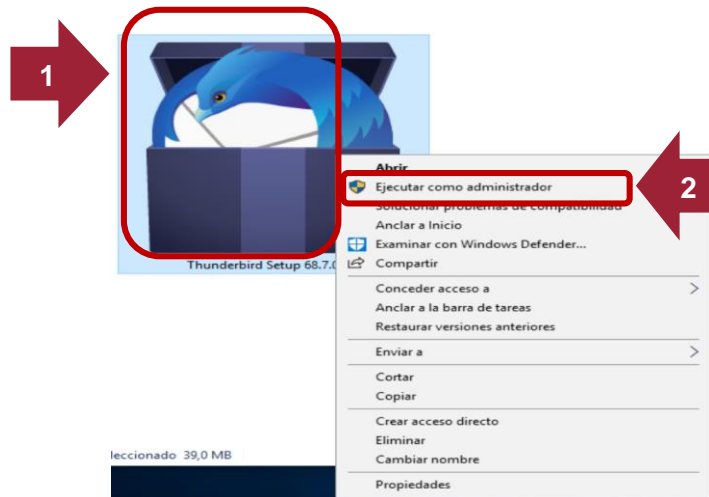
1

Thunderbird Setup 68.7.0

2

Abrir
Ejecutar como administrador
Solucionar problemas de compatibilidad
Anclar a Inicio
Examinar con Windows Defender...
Compartir

Conceder acceso a
Anclar a la barra de tareas
Restaurar versiones anteriores

Enviar a

Cortar
Copiar

Crear acceso directo
Eliminar
Cambiar nombre

Propiedades

leccionado 39,0 MB